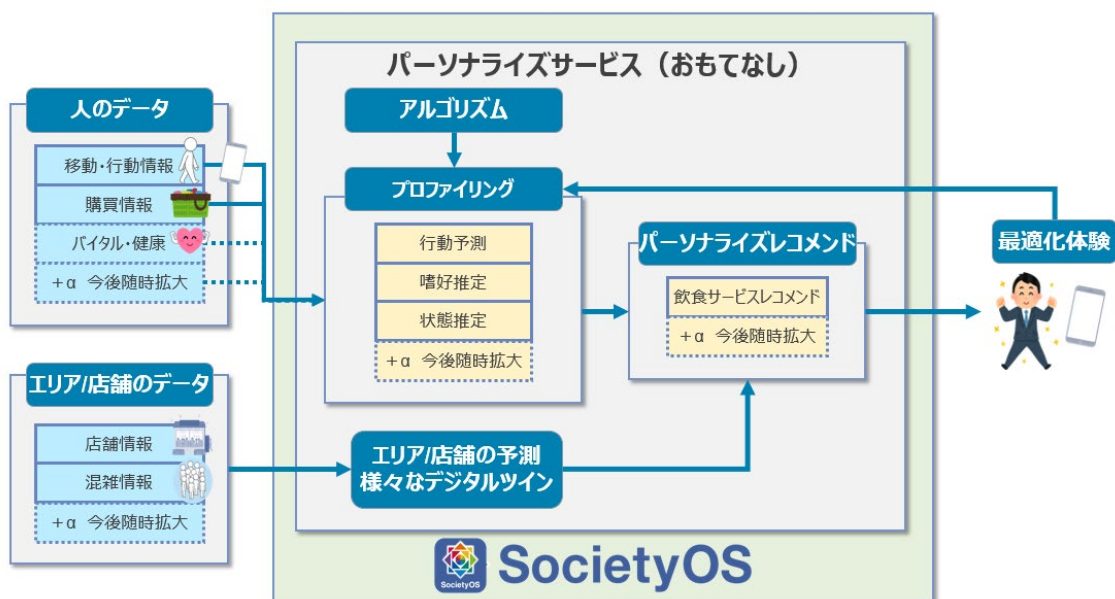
人のデータ

移動・行動情報

購買情報

バイタル・健康

＋α 今後随時拡大

エリア/店舗のデータ

店舗情報

混雑情報

＋α 今後随時拡大

パーソナライズサービス（おもてなし）

アルゴリズム

プロファイリング

行動予測

嗜好推定

状態推定

＋α 今後随時拡大

パーソナライズレコメンド

飲食サービスレコメンド

＋α 今後随時拡大

エリア/店舗の予測
様々なデジタルツイン

最適化体験

SocietyOS

SocietyOS